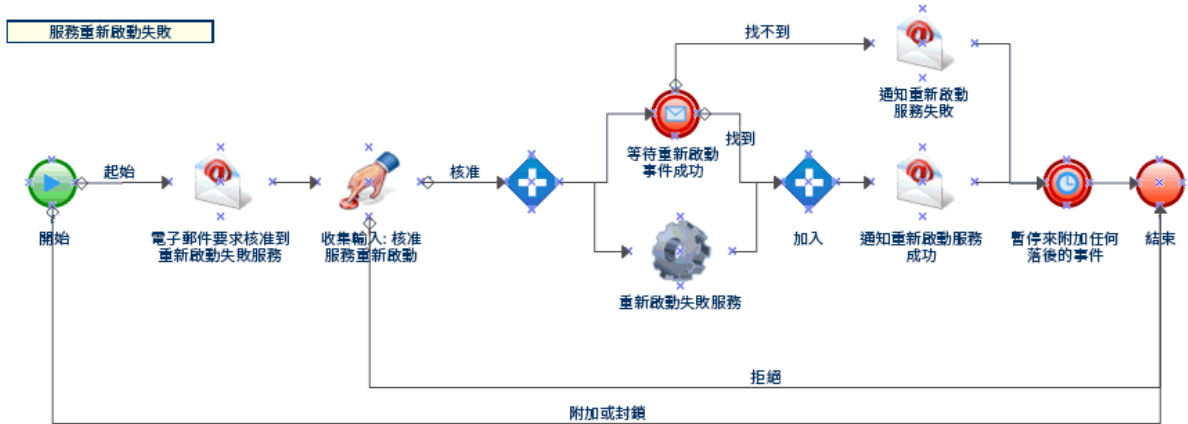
服務重新啟動失敗

找不到

通知重新啟動服務失敗

起始

找到

等待重新啟動事件成功

開始

電子郵件要求核准到重新啟動失敗服務

收集輸入: 核准服務重新啟動

核准

加入

通知重新啟動服務成功

暫停來附加任何落後的事件

結束

重新啟動失敗服務

拒絕

附加或封鎖